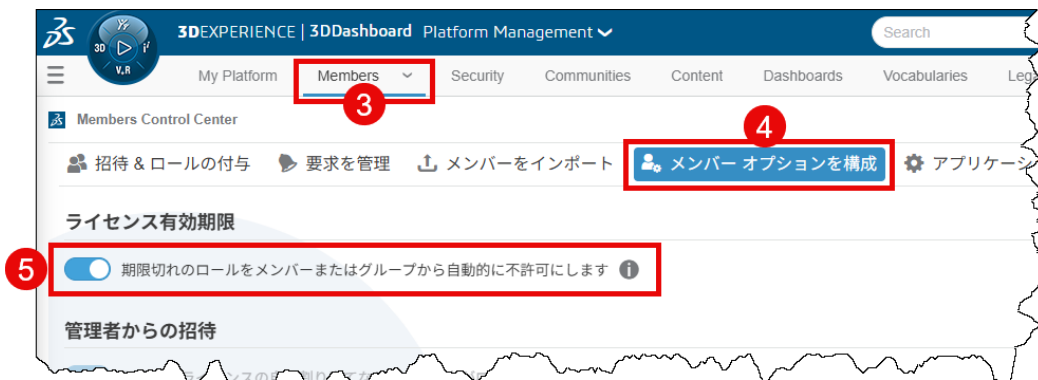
3D V,R

3DEXPERIENCE | 3DDashboard Platform Management

Search

My Platform Members Security Communities Content Dashboards Vocabularies Leg

3

Members Control Center

4

招待 & ロールの付与 要求を管理 メンバーをインポート メンバー オプションを構成 アプリケーシ

ライセンス有効期限

5

期限切れのロールをメンバーまたはグループから自動的に不許可にします

管理者からの招待